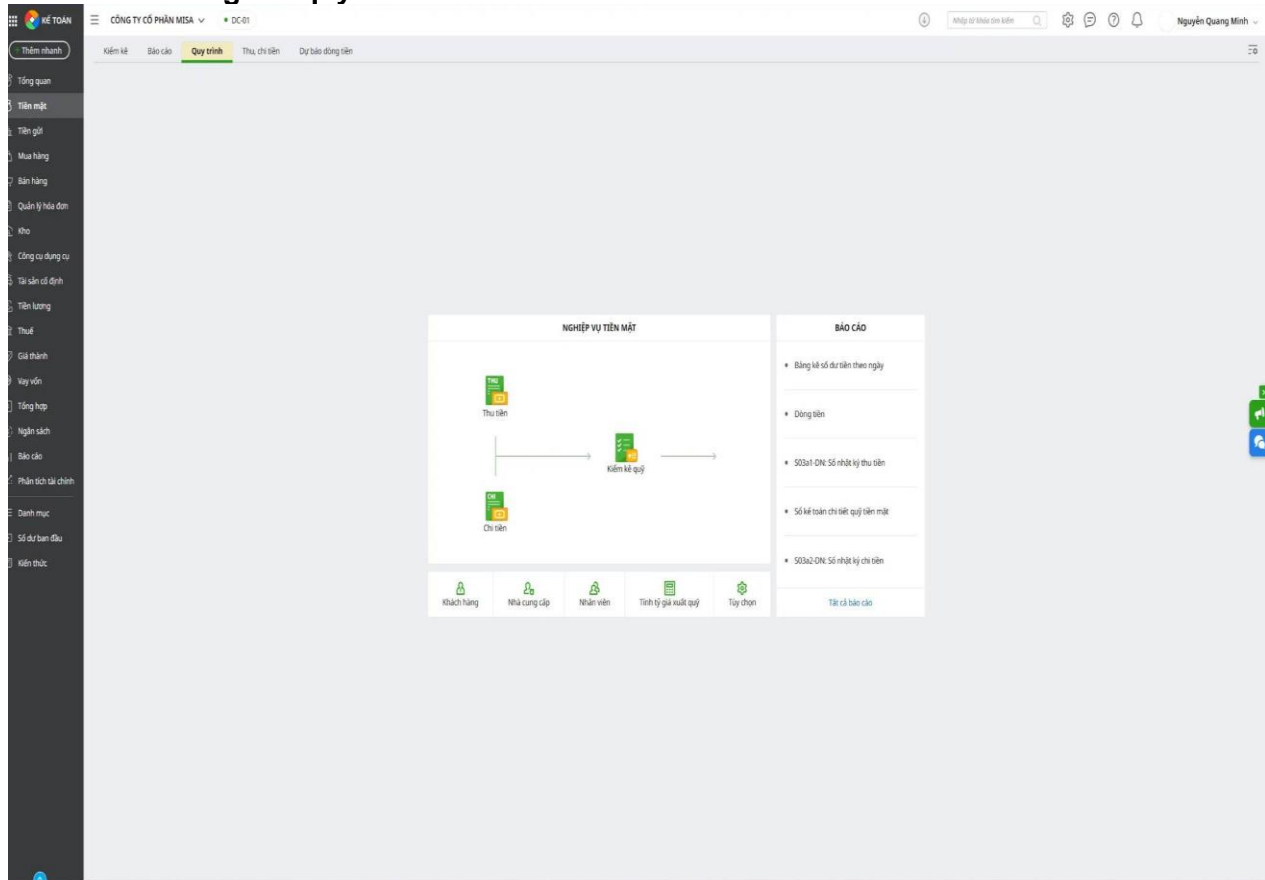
KẾ TOÁN
CÔNG TY CỔ PHẦN MISA
DC-01
Nhập từ khóa tìm kiếm
Nguyễn Quang Minh

Thêm nhanh
Tổng quan
Tiền mặt
Tiền gửi
Mua hàng
Bán hàng
Quản lý hóa đơn
Kho
Công cụ dụng cụ
Tài sản cố định
Tiền lương
Thuế
Giá thành
Vay vốn
Tổng hợp
Ngân sách
Báo cáo
Phân tích tài chính
Danh mục
Số dư ban đầu
Kiến thức

Kiểm kê
Báo cáo
Quy trình
Thu, chi tiền
Dự báo dòng tiền

NGHIỆP VỤ TIỀN MẶT

THU
Thu tiền
Kiểm kê quỹ
CHI
Chi tiền

Khách hàng
Nhà cung cấp
Nhân viên
Tính tỷ giá xuất quỹ
Tùy chọn

BÁO CÁO
Bảng kê số dư tiền theo ngày
Dòng tiền
S03a1-DN: Sổ nhật ký thu tiền
Sổ kế toán chi tiết quỹ tiền mặt
S03a2-DN: Sổ nhật ký chi tiền
Tất cả báo cáo